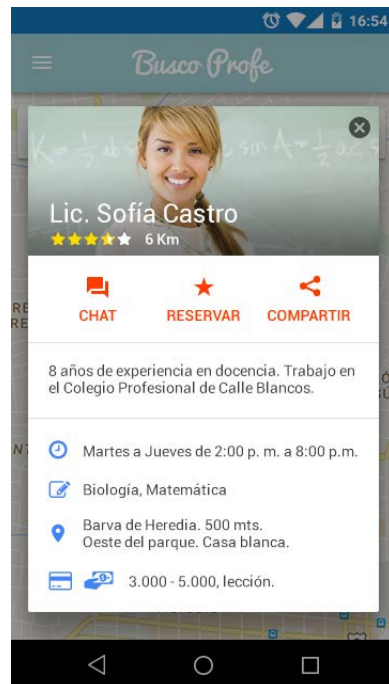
16:54

Busco Profe

Lic. Sofia Castro
6 Km

CHAT
RESERVAR
COMPARTIR

8 años de experiencia en docencia. Trabajo en el Colegio Profesional de Calle Blancos.

Martes a Jueves de 2:00 p. m. a 8:00 p.m.

Biología, Matemática

Barva de Heredia. 500 mts. Oeste del parque. Casa blanca.

3.000 - 5.000, lección.